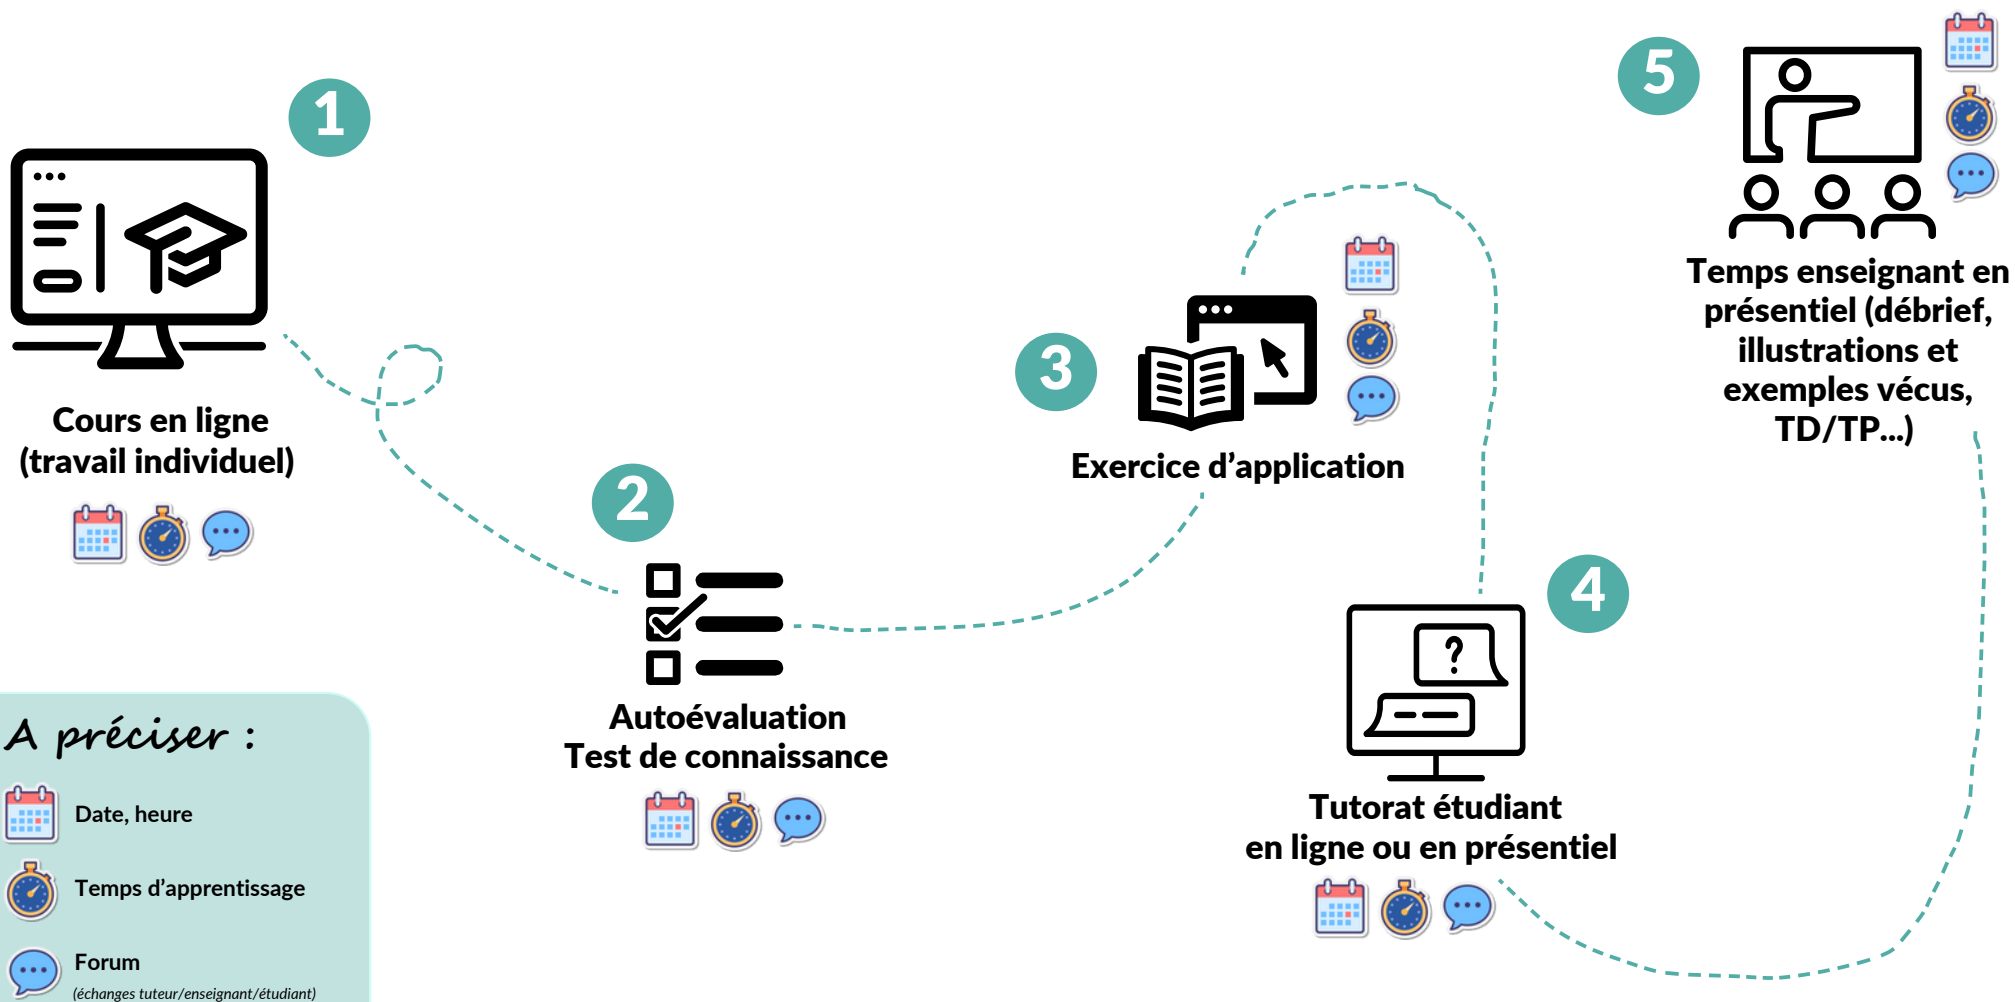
1

Cours en ligne
(travail individuel)

2

Autoévaluation
Test de connaissance

3

Exercice d'application

4

Tutorat étudiant
en ligne ou en présentiel

5

Temps enseignant en présentiel (débrief, illustrations et exemples vécus, TD/TP...)

A préciser :

Date, heure

Temps d'apprentissage

Forum
(échanges tuteur/enseignant/étudiant)